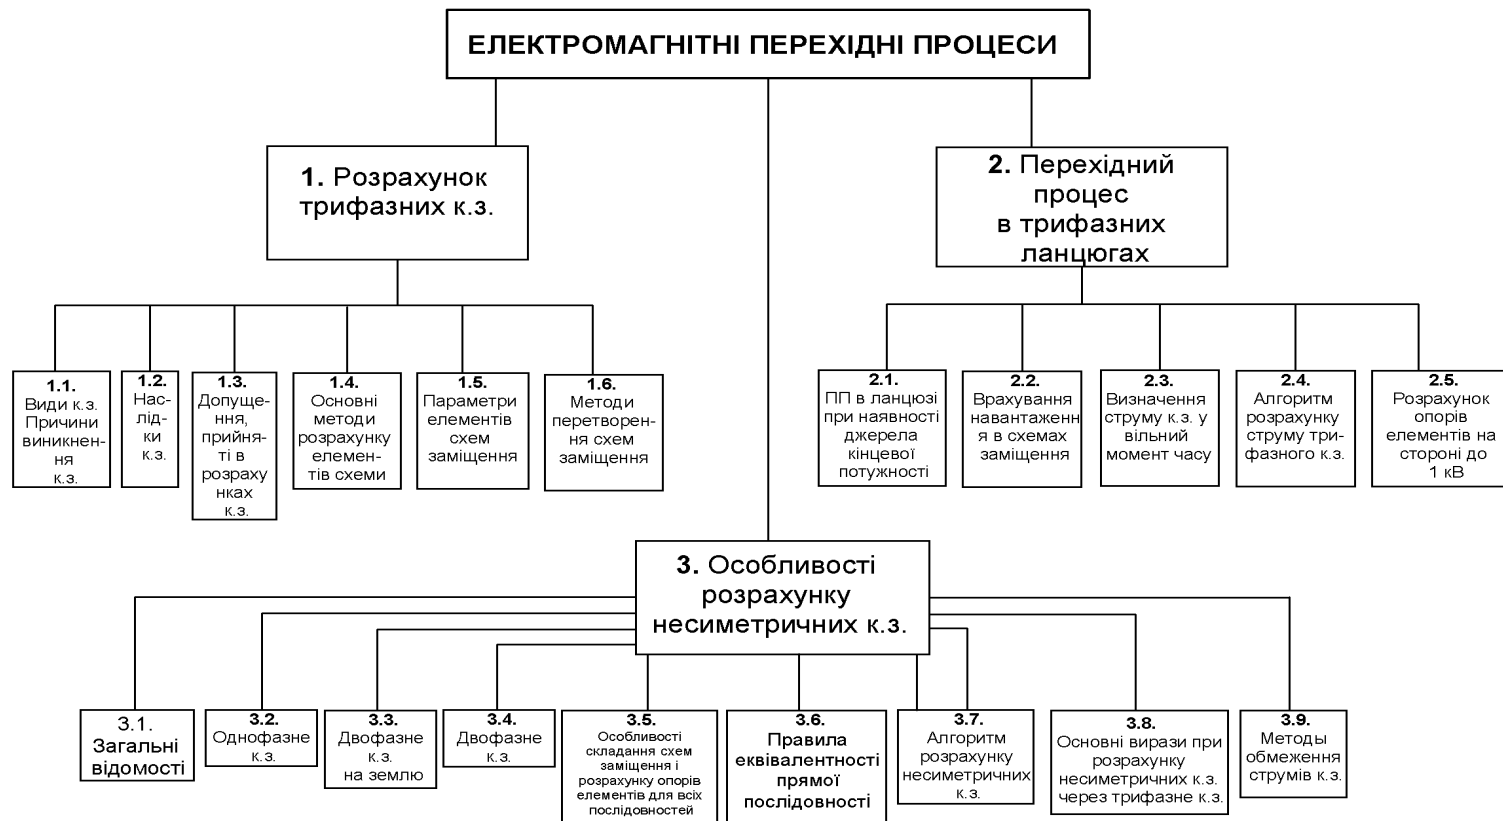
ЕЛЕКТРОМАГНІТНІ ПЕРЕХІДНІ ПРОЦЕСИ

1. Розрахунок трифазних к.з.

2. Перехідний процес в трифазних ланцюгах

1.1. Види к.з. Причини виникнення к.з.

1.2. Наслідки к.з.

1.3. Допущення, прийняті в розрахунках к.з.

1.4. Основні методи розрахунку елементів схеми

1.5. Параметри елементів схем заміщення

1.6. Методи перетворення схем заміщення

2.1. ПП в ланцюзі при наявності джерела кінцевої потужності

2.2. Врахування навантаження в схемах заміщення

2.3. Визначення струму к.з. у вільний момент часу

2.4. Алгоритм розрахунку струму трифазного к.з.

2.5. Розрахунок опорів елементів на стороні до 1 кВ

3. Особливості розрахунку несиметричних к.з.

3.1. Загальні відомості

3.2. Однофазне к.з.

3.3. Двофазне к.з. на землю

3.4. Двофазне к.з.

3.5. Особливості складання схем заміщення і розрахунку опорів елементів для всіх послідовностей

3.6. Правила еквівалентності прямої послідовності

3.7. Алгоритм розрахунку несиметричних к.з.

3.8. Основні вирази при розрахунку несиметричних к.з. через трифазне к.з.

3.9. Методы обмеження струмів к.з.